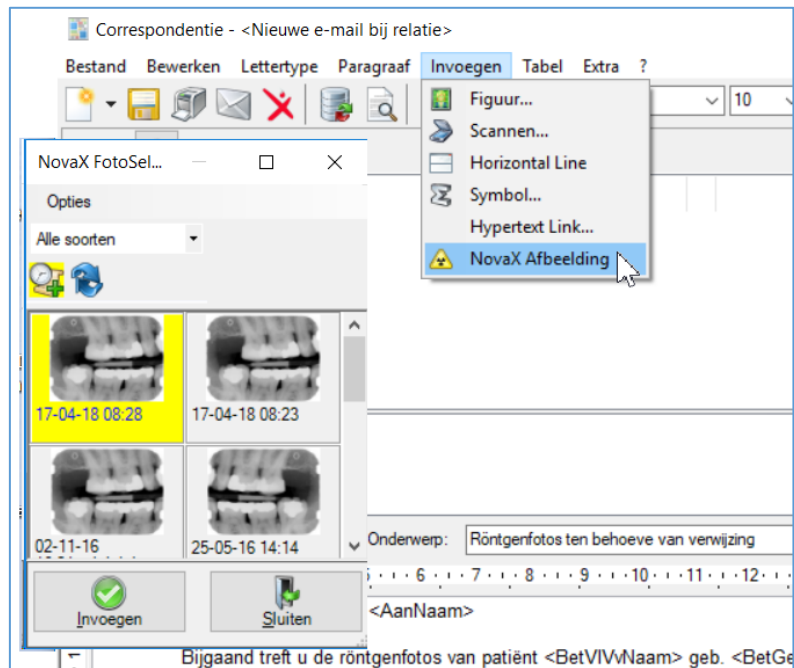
Correspondentie - <Nieuwe e-mail bij relatie>

Bestand Bewerken Lettertype Paragraaf Invoegen Tabel Extra ?

10

Figuur...
Scannen...
Horizontal Line
Symbol...
Hypertext Link...
NovaX Afbeelding

NovaX FotoSel...

Opties

Alle soorten

17-04-18 08:28
17-04-18 08:23
02-11-16
25-05-16 14:14

Invoegen
Sluiten

Onderwerp: Röntgenfotos ten behoeve van verwijzing

6 · 7 · 8 · 9 · 10 · 11 · 12

<AanNaam>

Bijgaand treft u de röntgenfotos van patiënt <BetVIVvNaam> geb. <BetGe